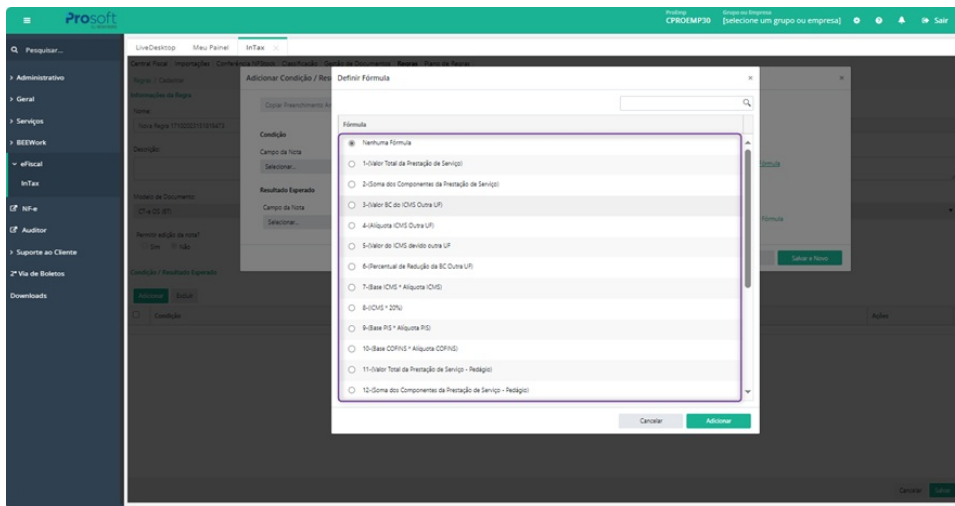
Prosoft
ProEmp CPROEMP30
Grupo ou Empresa [selecione um grupo ou empresa]
Sair

Pesquisar...
> Administrativo
> Geral
> Serviços
> BEEWork
eFiscal
InTax
NF-e
Auditor
> Suporte ao Cliente
2ª Via de Boletos
Downloads

LiveDesktop Meu Painel InTax

Central Fiscal Importações Conferência NFServ Classificação Gestão de Documentos Regras Plano de Regras

Regras / Cadastrar
Informações da Regra
Nome
Nova Regra 17100002515161613
Descrição
Modelo de Documento
CT-e OS (67)
Permitir edição da nota?
Sim Não
Condição / Resultado Esperado
Adicionar Excluir
Condição Ações

Adicionar Condição / Res
Copiar Preenchimento A
Condição
Campo da Nota
Selecionar...
Resultado Esperado
Campo da Nota
Selecionar...
Fórmula
Fórmula
Salvar e Novo

Definir Fórmula
Fórmula
Nenhuma Fórmula
1-(Valor Total da Prestação de Serviço)
2-(Soma dos Componentes da Prestação de Serviço)
3-(Valor BC do ICMS Outra UF)
4-(Alíquota ICMS Outra UF)
5-(Valor do ICMS devido outra UF
6-(Percentual de Redução da BC Outra UF)
7-(Base ICMS * Alíquota ICMS)
8-((ICMS * 20%)
9-(Base PIS * Alíquota PIS)
10-(Base COFINS * Alíquota COFINS)
11-(Valor Total da Prestação de Serviço - Pedágio)
12-(Soma dos Componentes da Prestação de Serviço - Pedágio)
Cancelar Adicionar

Cancelar Salvar